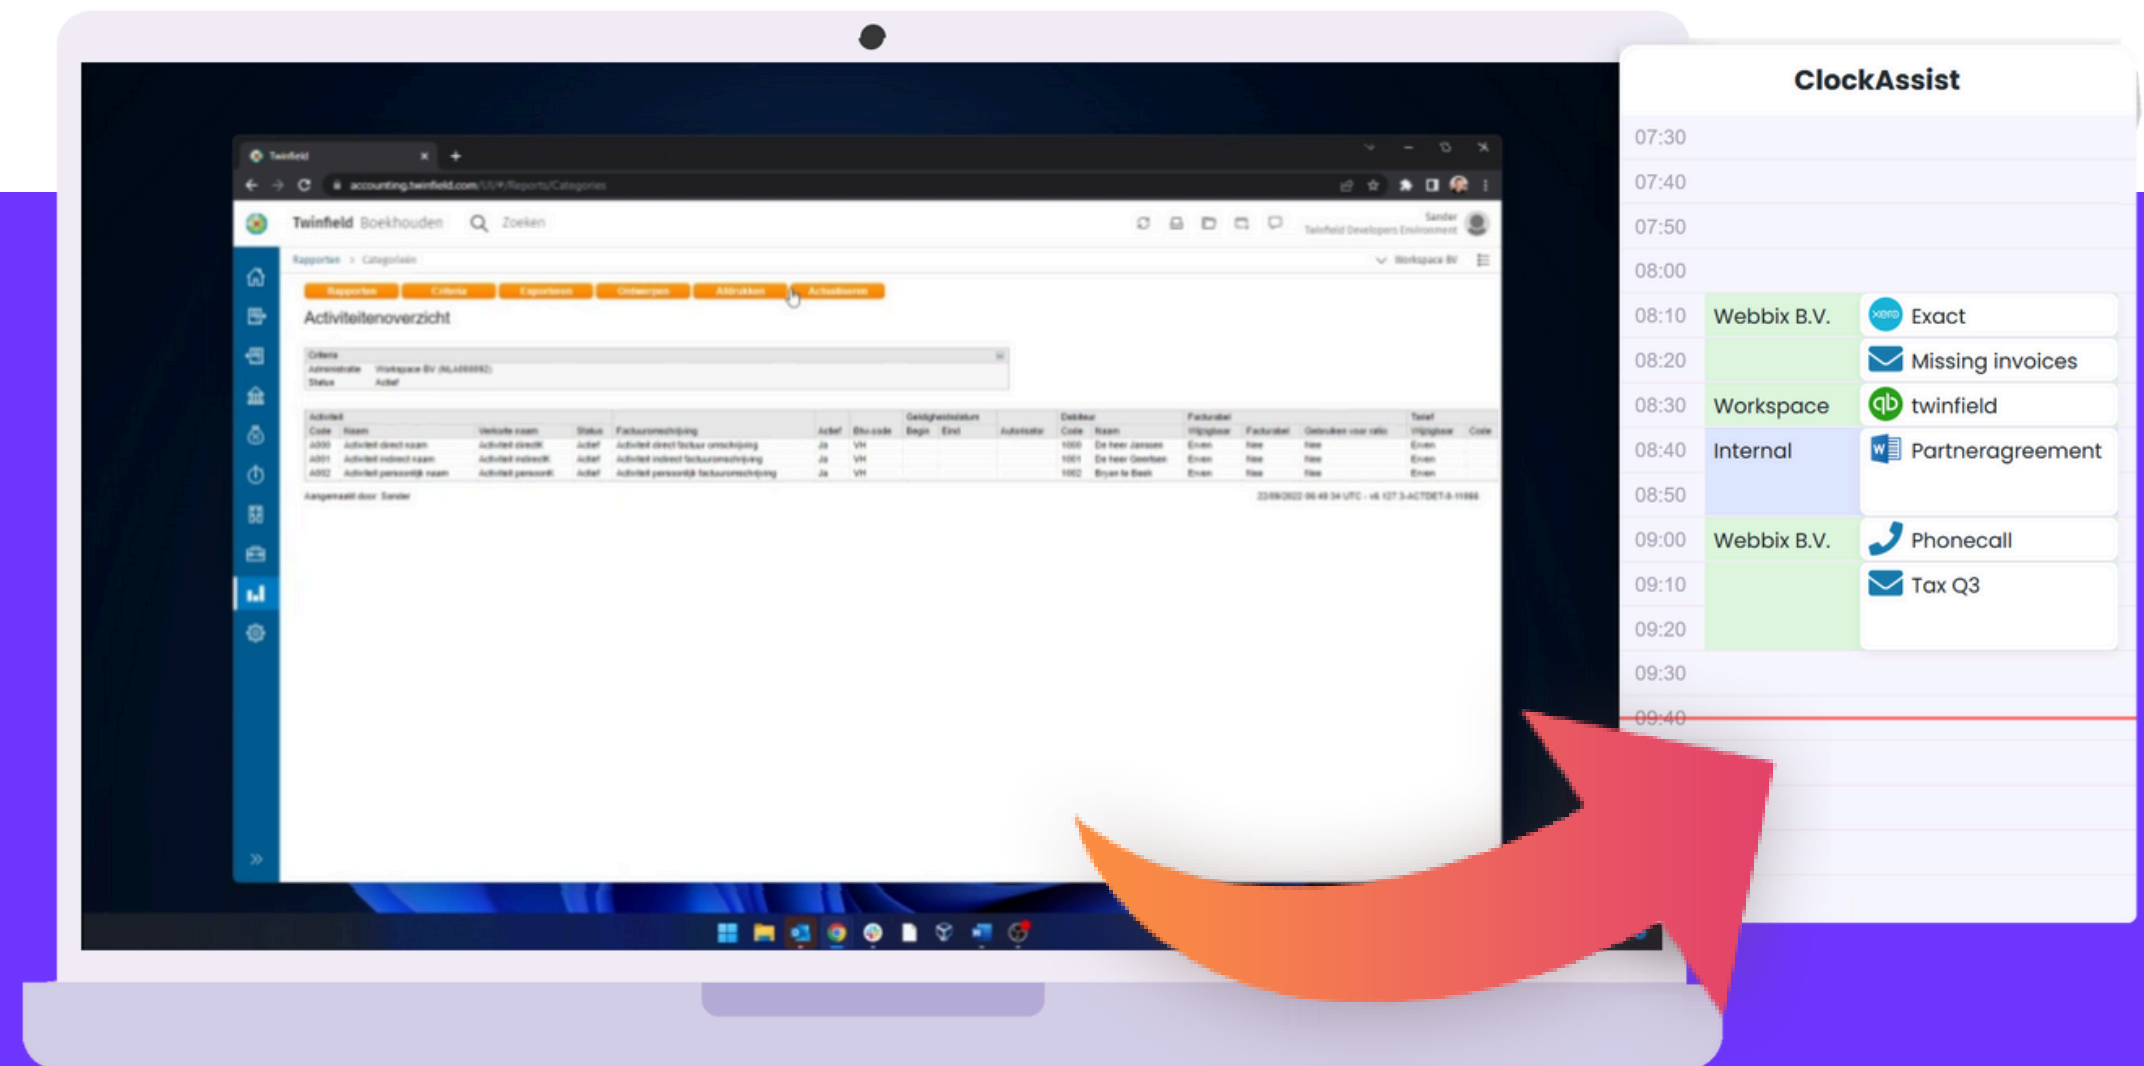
Twinfield

accounting.twinfield.com/UI/#/Reports/Categories

Twinfield Boekhouden

Zoeken

Sander
Twinfield Developers Environment

Rapporten > Categorieën

Workspace BV

Rapporten Criteria Exporteren Ontwerpen Afdrukken Actualiseren

Activiteitenoverzicht

Criteria
Administratie Workspace BV
Status Actief

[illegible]

Aangemaakt door: Sander

ClockAssist

07:30
07:40
07:50
08:00
08:10 Webbix B.V. Exact
08:20 Missing invoices
08:30 Workspace twinfield
08:40 Internal Partneragreement
08:50
09:00 Webbix B.V. Phonecall
09:10 Tax Q3
09:20
09:30
09:40